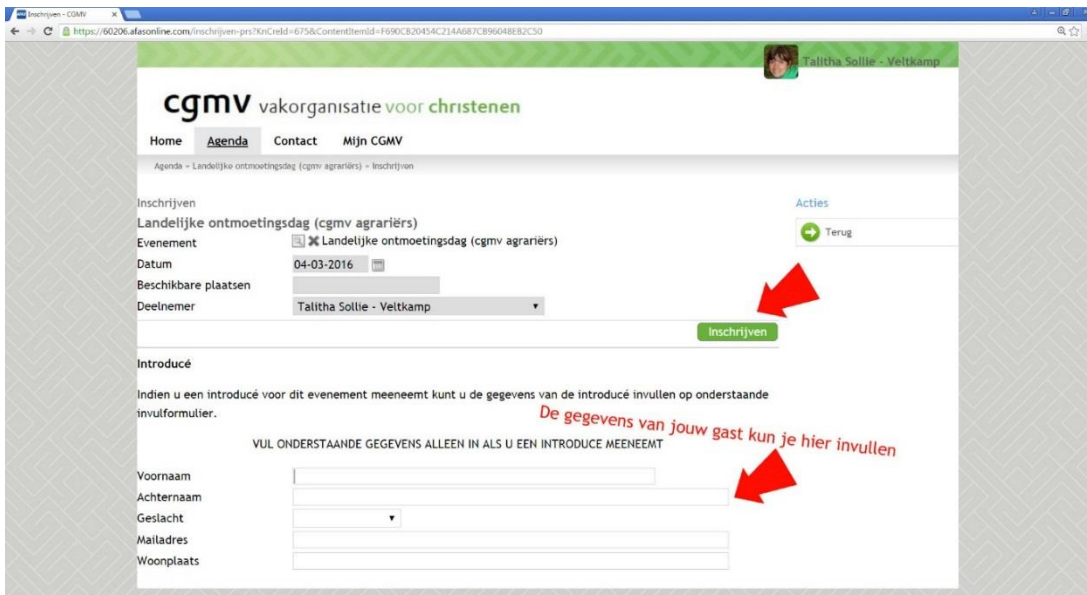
Inschrijven - CGMV

https://60206.afasonline.com/inschrijven-prs?KnCreId=675&ContentItemId=F690CB20454C214A687CB96048EB2C50

Talitha Sollie - Veltkamp

cgmv vakorganisatie voor christenen

Home Agenda Contact Mijn CGMV

Agenda » Landelijke ontmoetingsdag (cgmv agrariërs) » Inschrijven

Inschrijven

Landelijke ontmoetingsdag (cgmv agrariërs)

| | |
|---|---|
| Evenement | Landelijke ontmoetingsdag (cgmv agrariërs) |
| Datum | 04-03-2016 |
| Beschikbare plaatsen | |
| Deelnemer | Talitha Sollie - Veltkamp |

Inschrijven

Acties

Terug

Introducé

Indien u een introducé voor dit evenement meeneemt kunt u de gegevens van de introducé invullen op onderstaande invulformulier.

De gegevens van jouw gast kun je hier invullen

VUL ONDERSTAANDE GEGEVENS ALLEEN IN ALS U EEN INTRODUCE MEENEEMT

Voornaam

Achternaam

Geslacht

Mailadres

Woonplaats